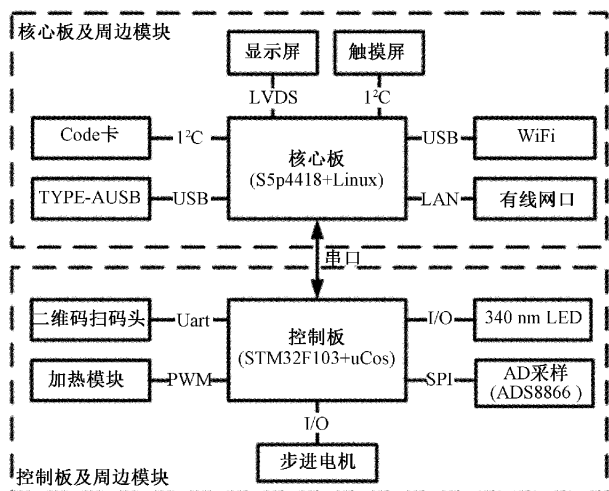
核心板及周边模块

显示屏

触摸屏

LVDS

$I^2C$

Code卡

$I^2C$

核心板
(S5p4418+Linux)

USB

WiFi

TYPE-AUSB

USB

LAN

有线网口

串口

二维码扫码头

Uart

控制板
(STM32F103+uCos)

I/O

340 nm LED

加热模块

PWM

SPI

AD采样
(ADS8866 )

I/O

步进电机

控制板及周边模块